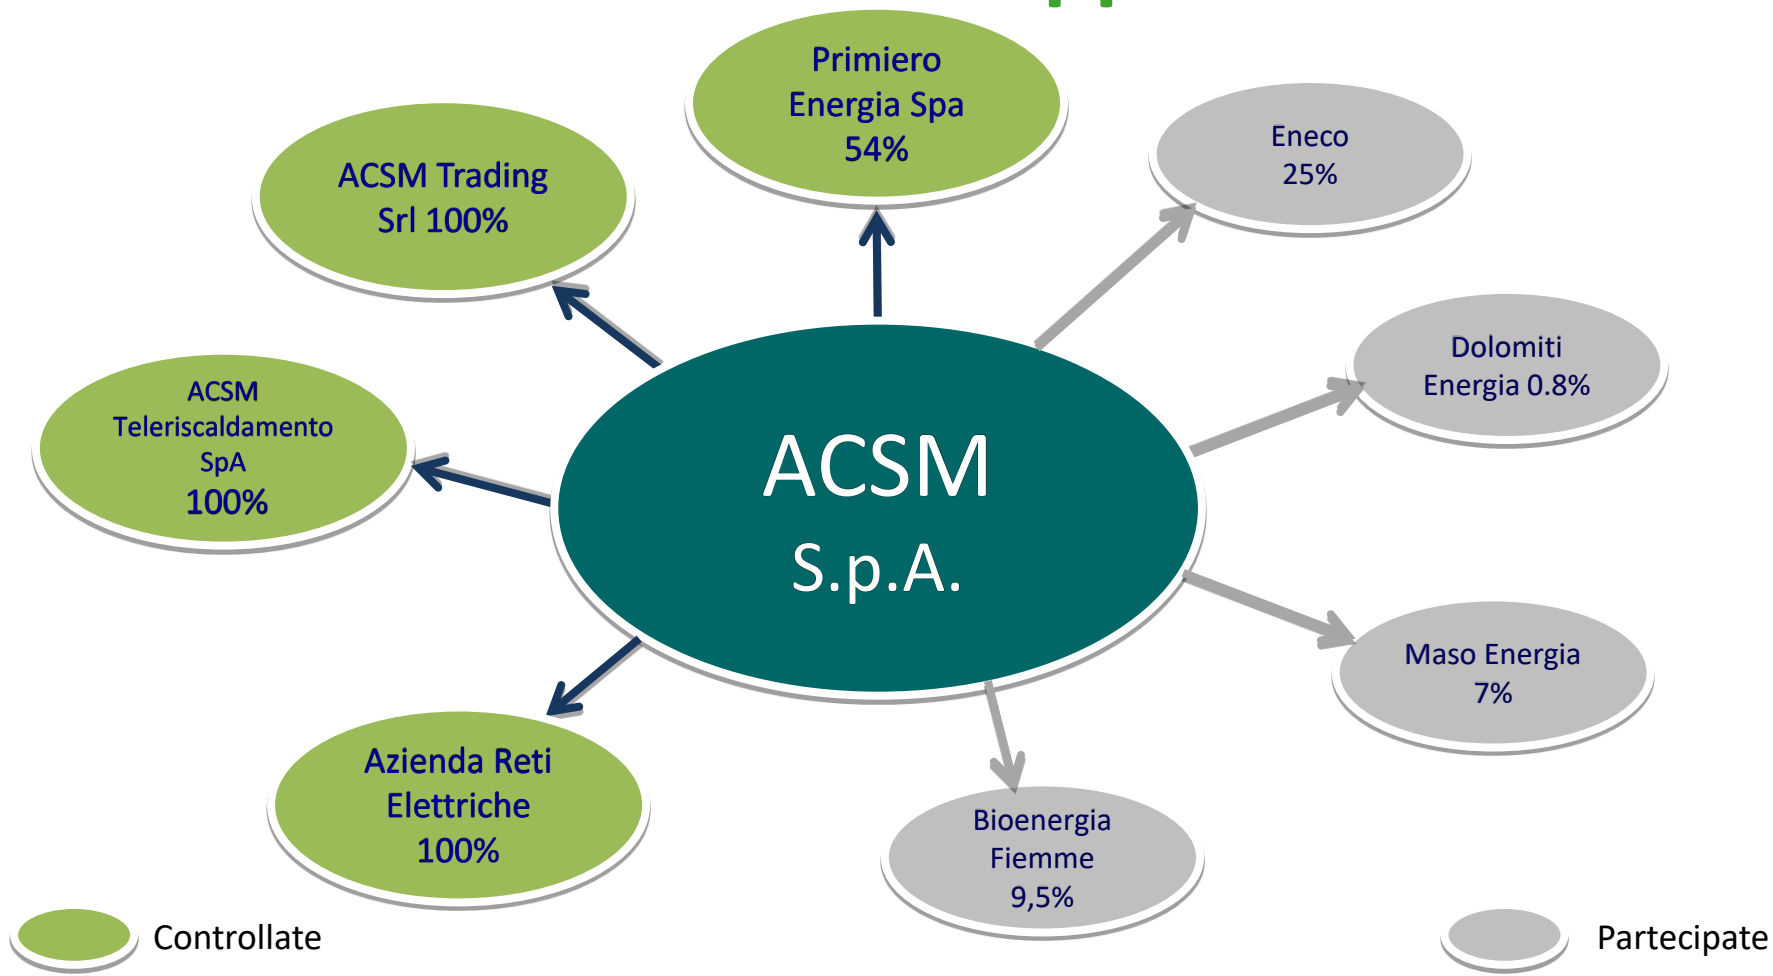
Primiero Energia Spa 54%

ACSM Trading Srl 100%

Eneco 25%

Dolomiti Energia 0.8%

ACSM Teleriscaldamento SpA 100%

ACSM S.p.A.

Maso Energia 7%

Azienda Reti Elettriche 100%

Bioenergia Fiemme 9,5%

Controllate

Partecipate